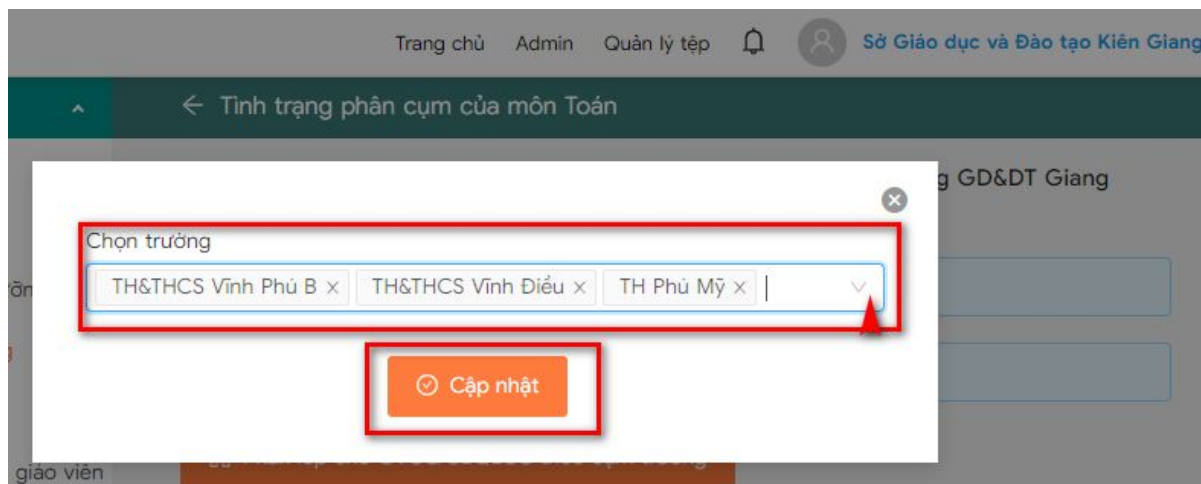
Trang chủ Admin Quản lý tệp Sở Giáo dục và Đào tạo Kiên Giang

← Tình trạng phân cụm của môn Toán

g GD&DT Giang

Chọn trường

TH&THCS Vĩnh Phú B × TH&THCS Vĩnh Điều × TH Phú Mỹ ×

Cập nhật

ờn

giáo viên

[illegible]